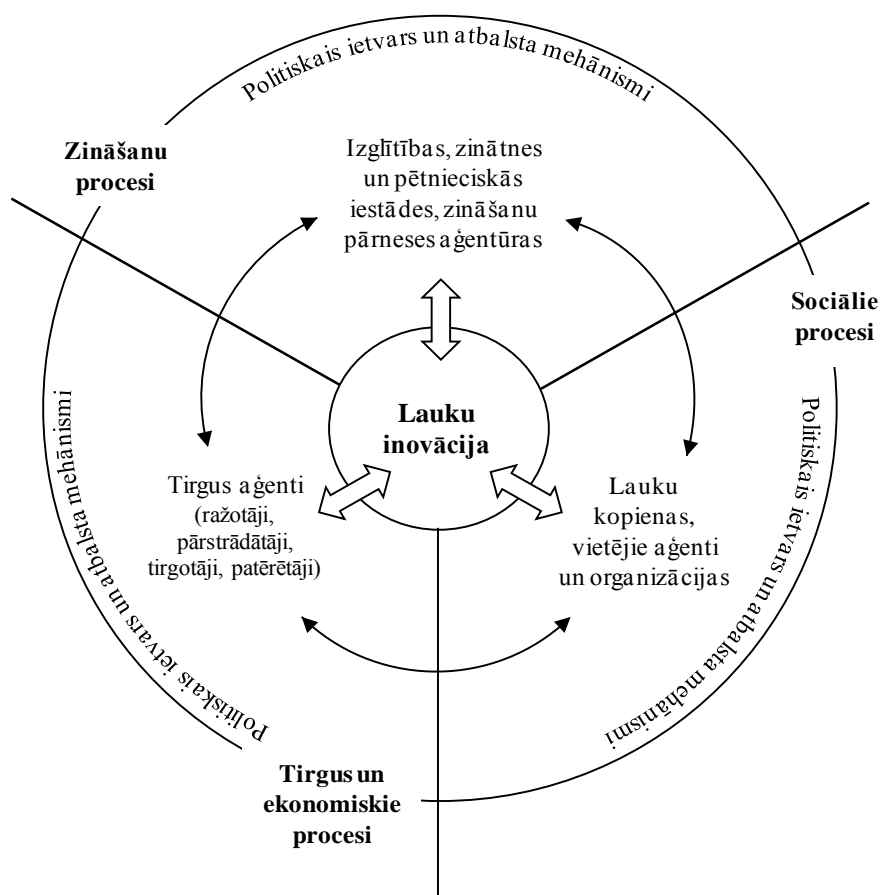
Politiskais ietvars un atbalsta mehānismi

Zināšanu procesi

Izglītības, zinātnes un pētnieciskās iestādes, zināšanu pārneses aģentūras

Sociālie procesi

Lauku inovācija

Politiskais ietvars un atbalsta mehānismi

Tirgus aģenti (ražotāji, pārstrādātāji, tirgotāji, patērētāji)

Lauku kopienas, vietējie aģenti un organizācijas

Politiskais ietvars un atbalsta mehānismi

Tirgus un ekonomiskie procesi